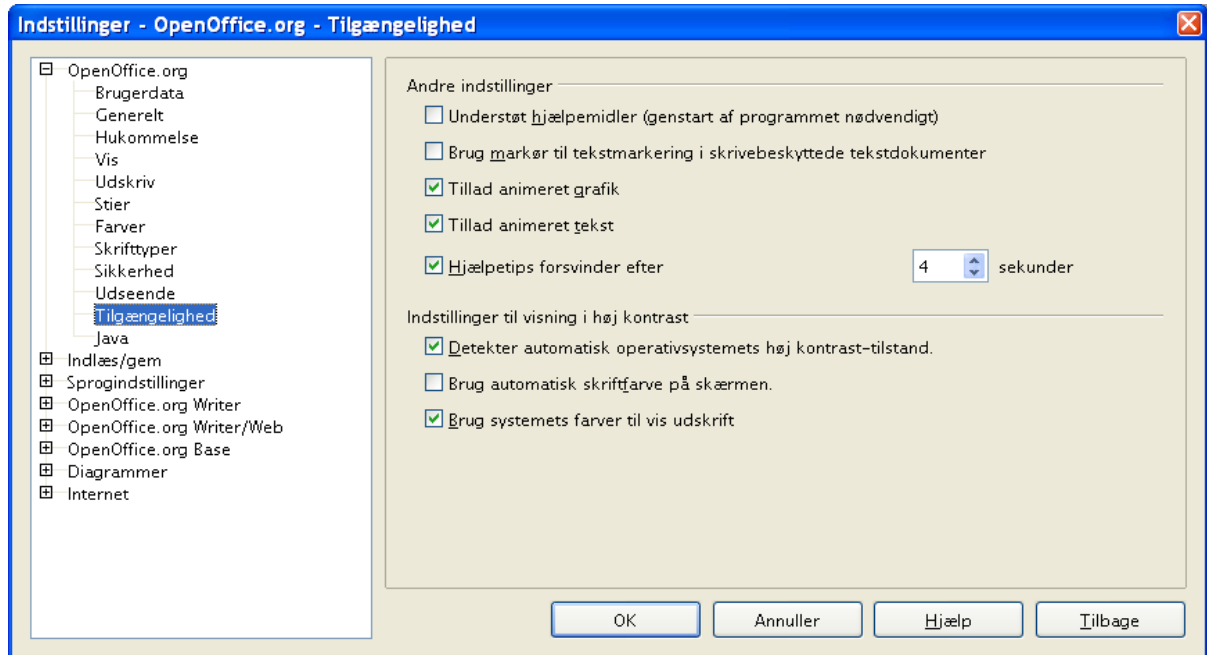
Indstillinger - OpenOffice.org - Tilgængelighed

OpenOffice.org
Brugerdata
Generelt
Hukommelse
Vis
Udskriv
Stier
Farver
Skrifttyper
Sikkerhed
Udseende
Tilgængelighed
Java
Indlæs/gem
Sprogindstillinger
OpenOffice.org Writer
OpenOffice.org Writer/Web
OpenOffice.org Base
Diagrammer
Internet

Andre indstillinger

Understøt hjælpemidler (genstart af programmet nødvendigt)

Brug markør til tekstmarkering i skrivebeskyttede tekstdokumenter

Tillad animeret grafik

Tillad animeret tekst

Hjælpetips forsvinder efter 4 sekunder

Indstillinger til visning i høj kontrast

Detekter automatisk operativsystemets høj kontrast-tilstand.

Brug automatisk skriftfarve på skærmen.

Brug systemets farver til vis udskrift

OK Annuller Hjælp Tilbage